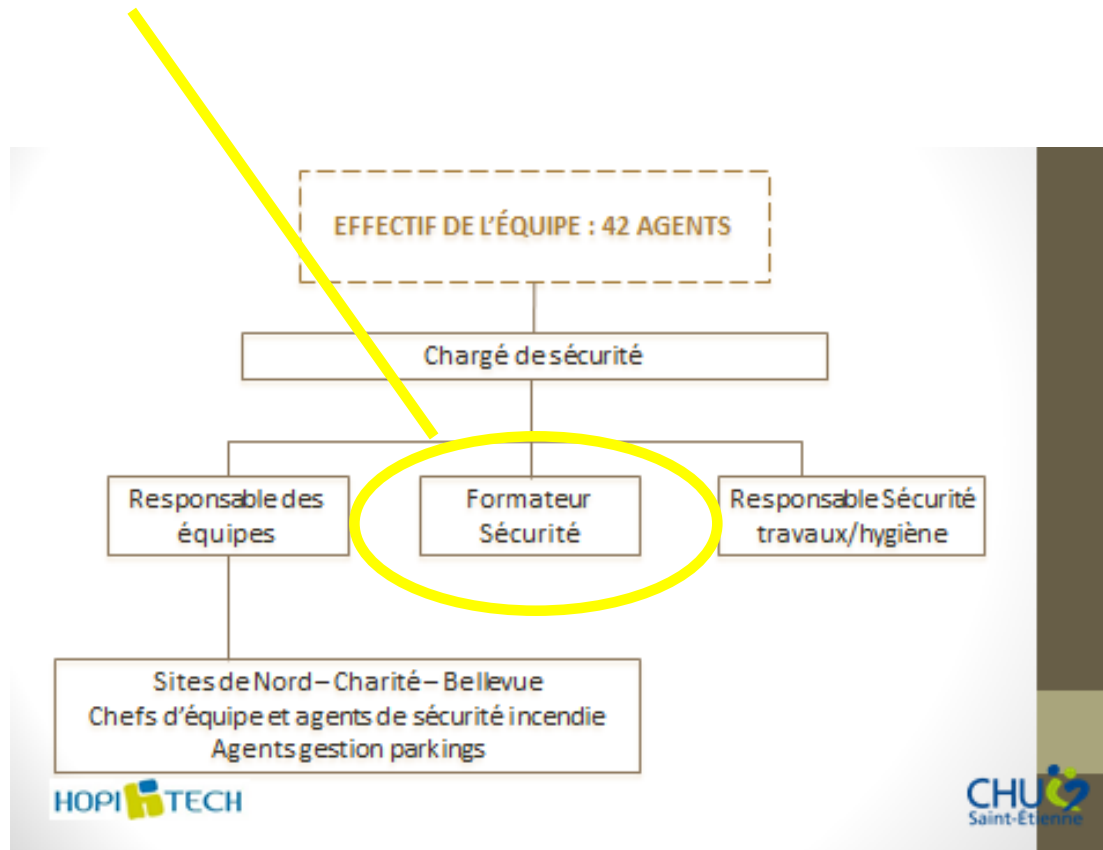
EFFECTIF DE L'ÉQUIPE : 42 AGENTS

Chargé de sécurité

Responsable des équipes

Formateur Sécurité

Responsable Sécurité travaux/hygiène

Sites de Nord – Charité – Bellevue
Chefs d'équipe et agents de sécurité incendie
Agents gestion parkings

HOPITECH

CHU Saint-Étienne